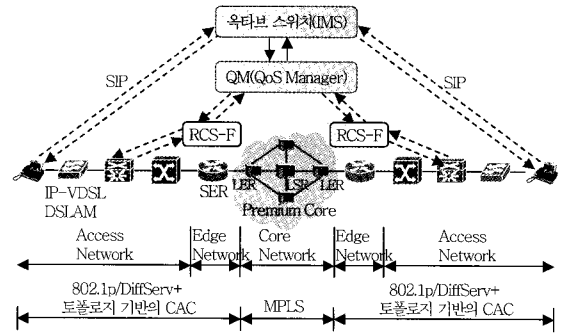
옥타브 스위치(IMS)

QM(QoS Manager)

SIP

SIP

RCS-F

RCS-F

IP-VDSL DSLAM

SER

LER

LSR

LER

Premium Core

Access Network

Edge Network

Core Network

Edge Network

Access Network

802.1p/DiffServ+ 토폴로지 기반의 CAC

MPLS

802.1p/DiffServ+ 토폴로지 기반의 CAC